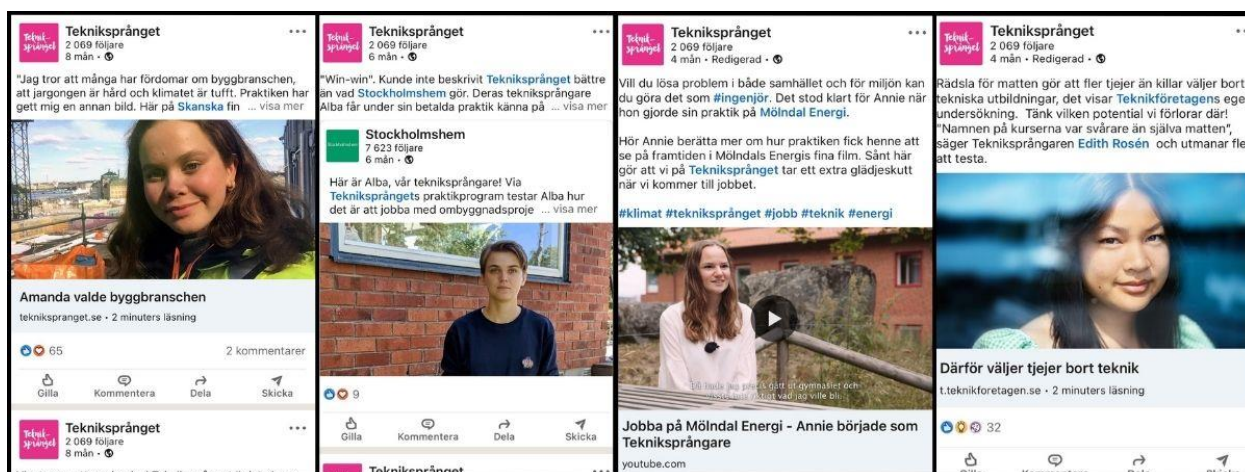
Teknik-språnget
Tekniksprånget
2 069 följare
8 mån • 
...
"Jag tror att många har fördomar om byggbranschen, att jargongen är hård och klimatet är tufft. Praktiken har gett mig en annan bild. Här på Skanska fin ... visa mer

Amanda valde byggbranschen
tekniksprånget.se • 2 minuters läsning

65
2 kommentarer

Gilla
Kommentera
Dela
Skicka

Teknik-språnget
Tekniksprånget
2 069 följare
8 mån • 
...

Teknik-språnget
Tekniksprånget
2 069 följare
6 mån • 
...
"Win-win". Kunde inte beskrivit Tekniksprånget bättre än vad Stockholmshem gör. Deras tekniksprångare Alba får under sin betalda praktik känna på ... visa mer

Stockholmshem
7 623 följare
6 mån • 
Här är Alba, vår tekniksprångare! Via Teknikssprångets praktikprogram testar Alba hur det är att jobba med ombyggnadsproje ... visa mer

9

Gilla
Kommentera
Dela
Skicka

Tekniksprånget
...

Teknik-språnget
Tekniksprånget
2 069 följare
4 mån • Redigerad • 
...
Vill du lösa problem i både samhället och för miljön kan du göra det som #ingenjör. Det stod klart för Annie när hon gjorde sin praktik på Mölndal Energi.

Hör Annie berätta mer om hur praktiken fick henne att se på framtiden i Mölndals Energis fina film. Sånt här gör att vi på Tekniksprånget tar ett extra glädjeskutt när vi kommer till jobbet.

#klimat #tekniksprånget #jobb #teknik #energi

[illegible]

Jobba på Mölndal Energi - Annie började som Tekniksprångare
youtube.com

Teknik-språnget
Tekniksprånget
2 069 följare
4 mån • Redigerad • 
Rädsla för matten gör att fler tjejer än killar väljer bort tekniska utbildningar, det visar Teknikföretagens ege undersökning. Tänk vilken potential vi förlorar där! "Namnen på kurserna var svårare än själva matten", säger Tekniksprångaren Edith Rosén och utmanar fle att testa.

Därför väljer tjejer bort teknik
t.teknikforetagen.se • 2 minuters läsning

32

Gilla
Kommentera
Dela
Skicka